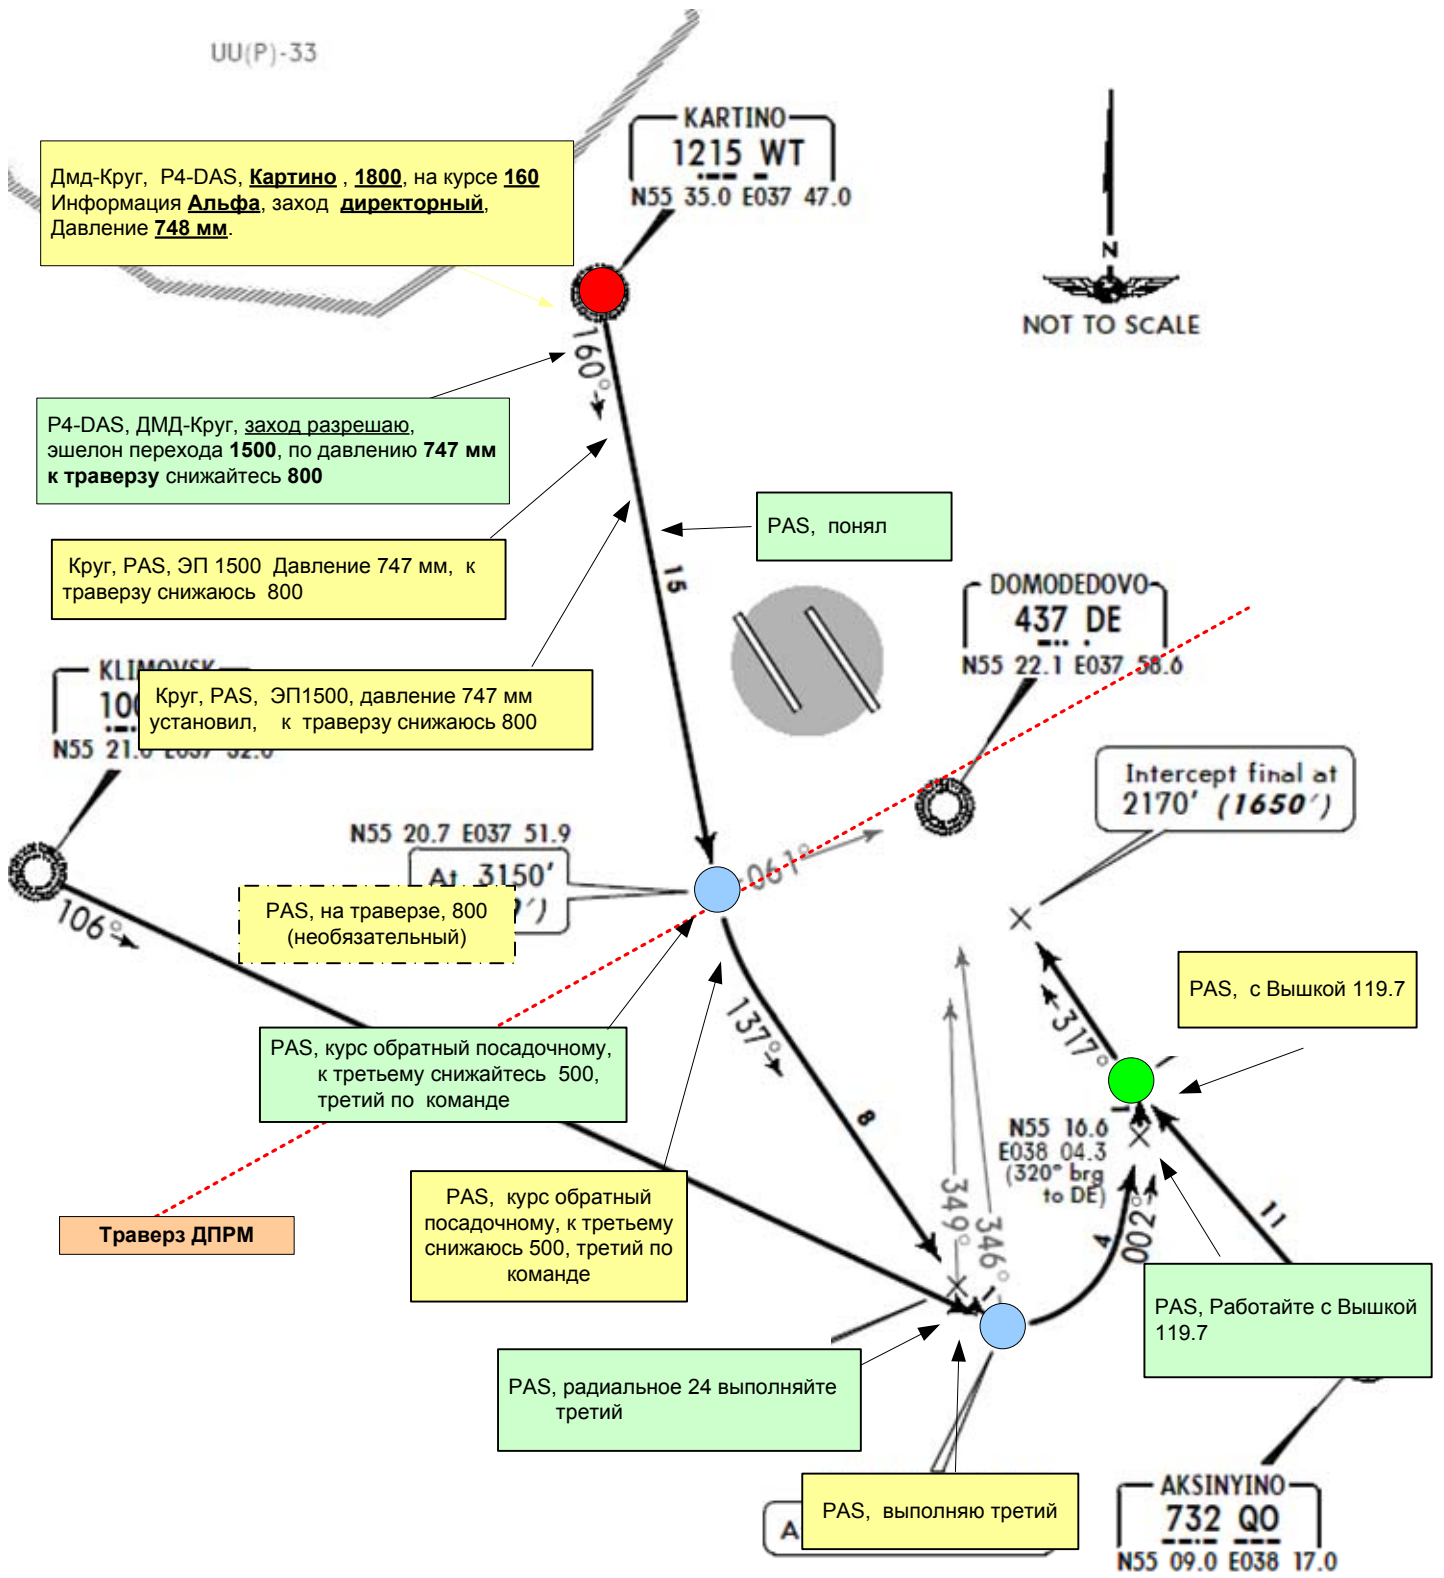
UU(P)-33

KARTINO
1215 WT
N55 35.0 E037 47.0

Дмд-Круг, Р4-DAS, Картино , 1800, на курсе 160
Информация Альфа, заход директорный,
Давление 748 мм.

N
NOT TO SCALE

160°

Р4-DAS, ДМД-Круг, заход разрешаю,
эшелон перехода 1500, по давлению 747 мм
к траверзу снижайтесь 800

PAS, понял

15

Круг, PAS, ЭП 1500 Давление 747 мм, к траверзу снижаюсь 800

DOMODEDOVO
437 DE
N55 22.1 E037 58.6

KLIMOVSK
10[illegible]
N55 21.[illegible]

Круг, PAS, ЭП1500, давление 747 мм установил, к траверзу снижаюсь 800

Intercept final at
2170' (1650')

N55 20.7 E037 51.9

At 3150'
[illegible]')

061°

PAS, на траверзе, 800
(необязательный)

106°

137°

317°

PAS, с Вышкой 119.7

PAS, курс обратный посадочному,
к третьему снижайтесь 500,
третий по команде

8

N55 16.6
E038 04.3
(320° brg
to DE)

349°

346°

002°

4

11

Траверз ДПРМ

PAS, курс обратный посадочному, к третьему снижаюсь 500, третий по команде

PAS, Работайте с Вышкой 119.7

PAS, радиальное 24 выполняйте третий

A

PAS, выполняю третий

AKSINYINO
732 QO
N55 09.0 E038 17.0